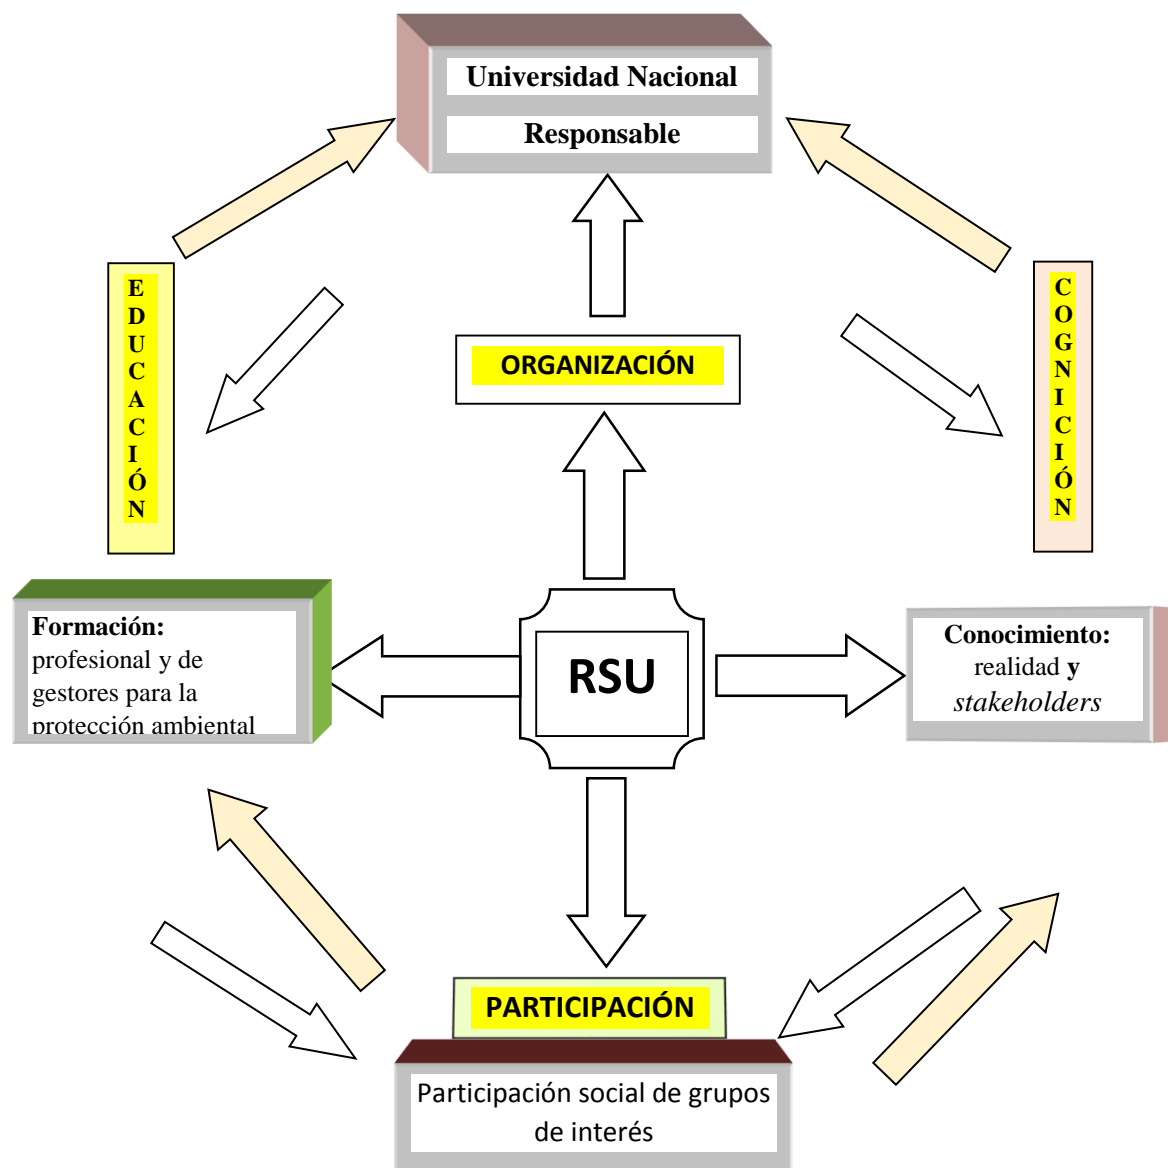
Universidad Nacional

Responsable

EDUCACIÓN

ORGANIZACIÓN

COGNICIÓN

Formación:
profesional y de gestores para la protección ambiental

RSU

Conocimiento:
realidad **y** *stakeholders*

PARTICIPACIÓN

Participación social de grupos de interés